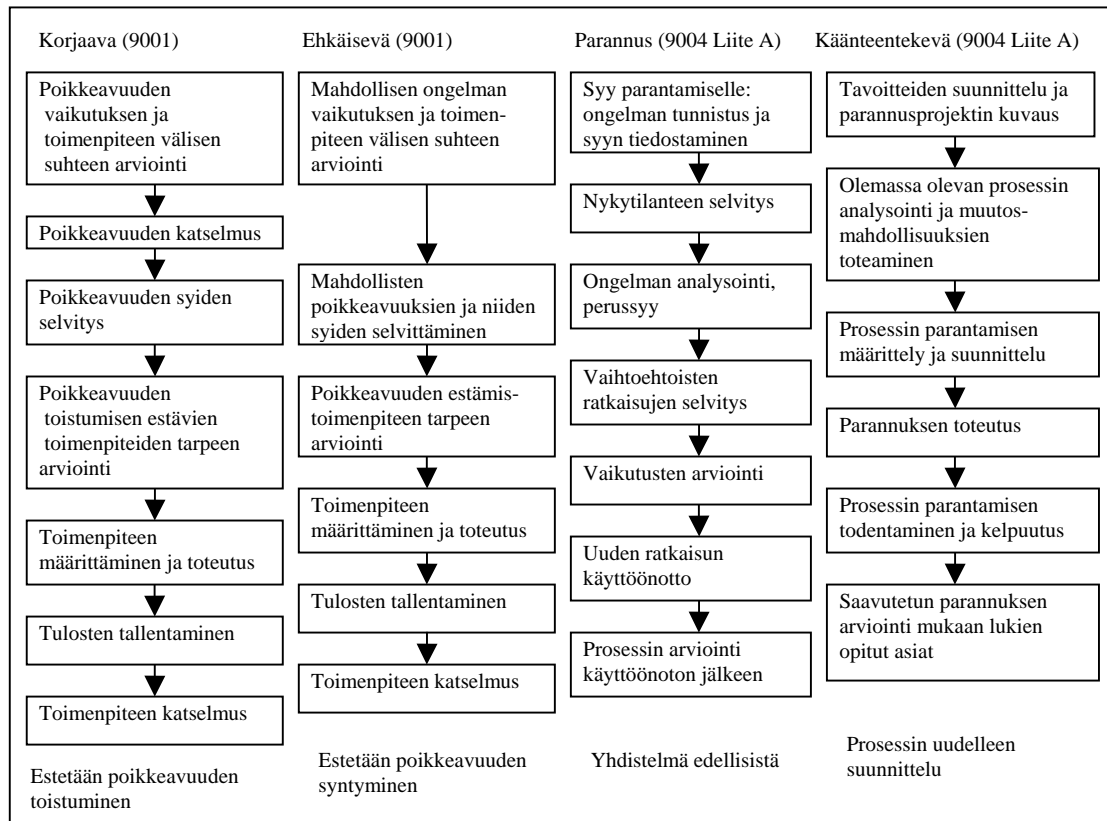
Korjaava (9001)

Poikkeavuuden vaikutuksen ja toimenpiteen välisen suhteen arviointi

Poikkeavuuden katselmus

Poikkeavuuden syiden selvitys

Poikkeavuuden toistumisen estävien toimenpiteiden tarpeen arviointi

Toimenpiteen määrittäminen ja toteutus

Tulosten tallentaminen

Toimenpiteen katselmus

Estetään poikkeavuuden toistuminen

Ehkäisevä (9001)

Mahdollisen ongelman vaikutuksen ja toimenpiteen välisen suhteen arviointi

Mahdollisten poikkeavuuksien ja niiden syiden selvittäminen

Poikkeavuuden estämistoimenpiteen tarpeen arviointi

Toimenpiteen määrittäminen ja toteutus

Tulosten tallentaminen

Toimenpiteen katselmus

Estetään poikkeavuuden syntyminen

Parannus (9004 Liite A)

Syy parantamiselle: ongelman tunnistus ja syyn tiedostaminen

Nykytilanteen selvitys

Ongelman analysointi, perussyy

Vaihtoehtoisten ratkaisujen selvitys

Vaikutusten arviointi

Uuden ratkaisun käyttöönotto

Prosessin arviointi käyttöönoton jälkeen

Yhdistelmä edellisistä

Käänteentekevä (9004 Liite A)

Tavoitteiden suunnittelu ja parannusprojektin kuvaus

Olemassa olevan prosessin analysointi ja muutosmahdollisuuksien toteaminen

Prosessin parantamisen märittely ja suunnittelu

Parannuksen toteutus

Prosessin parantamisen todentaminen ja kelpuutus

Saavutetun parannuksen arviointi mukaan lukien opitut asiat

Prosessin uudelleen suunnittelu